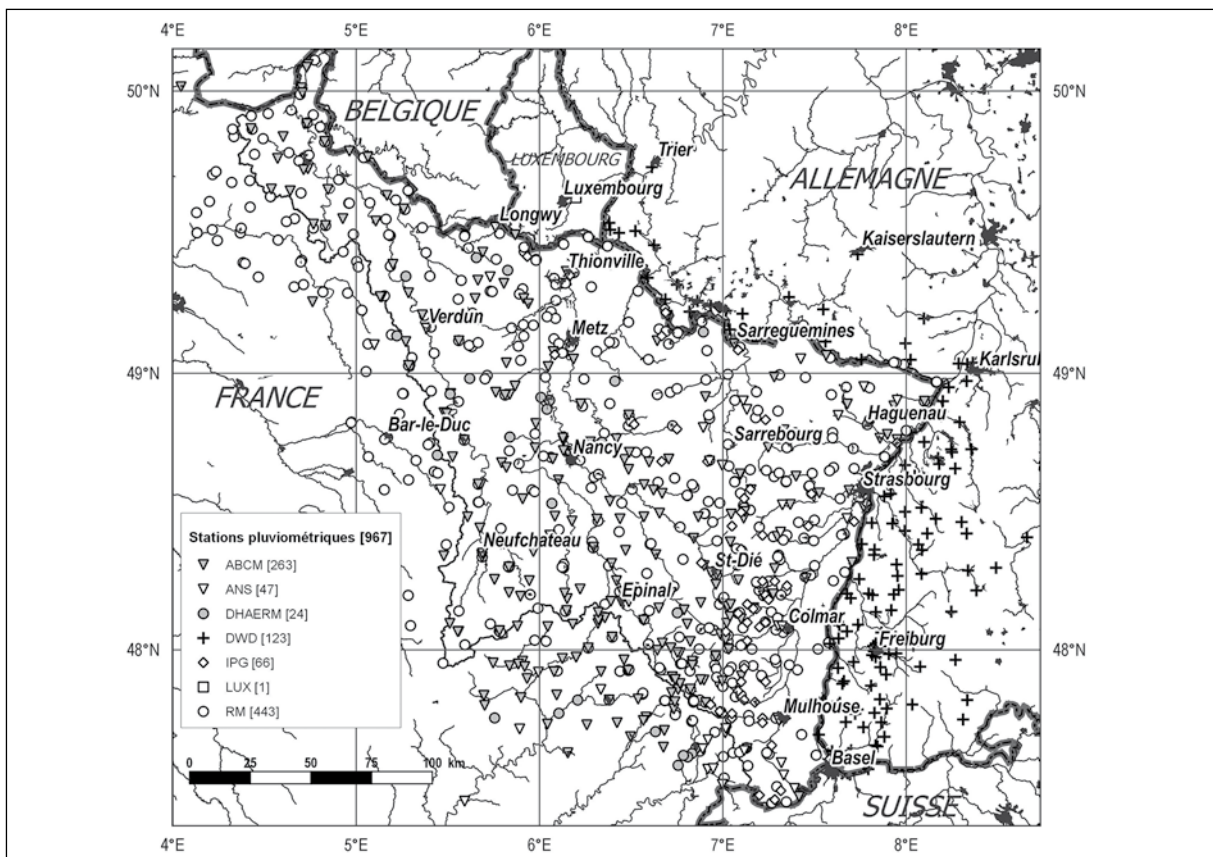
4°E 5°E 6°E 7°E 8°E

50°N 50°N

BELGIQUE

LUXEMBOURG

Trier

Luxembourg

ALLEMAGNE

Longwy

Kaiserslautern

Thionville

Verdun

Metz

Sarreguemines

49°N 49°N

Karlsrul

FRANCE

Haguenau

Bar-le-Duc

Sarrebourg

Nancy

Strasbourg

Stations pluviométriques [967]

ABCM [263]

ANS [47]

DHAERM [24]

DWD [123]

IPG [66]

LUX [1]

RM [443]

Neufchateau

St-Dié

Epinal

Colmar

Freiburg

48°N 48°N

Mulhouse

0 25 50 75 100 km

Basel

SUISSE

4°E 5°E 6°E 7°E 8°E